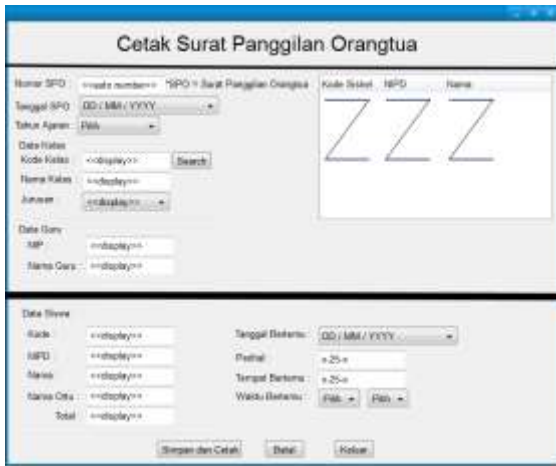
Cetak Surat Panggilan Orangtua

Nomor SPO <<auto number>> *SPO = Surat Panggilan Orangtua
Tanggal SPO DD / MM / YYYY
Tahun Ajaran Pilih

Data Kelas
Kode Kelas <<display>> Search
Nama Kelas <<display>>
Jurusan <<display>>

Data Guru
NIP <<display>>
Nama Guru <<display>>

| Kode Siswa | NIPD | Nama |
|---|---|---|
| Z | Z | Z |

Data Siswa
Kode <<display>>
NIPD <<display>>
Nama <<display>>
Nama Ortu <<display>>
Total <<display>>

Tanggal Bertemu DD / MM / YYYY
Perihal x-25-x
Tempat Bertemu x-25-x
Waktu Bertemu Pilih Pilih

Simpan dan Cetak Batal Keluar